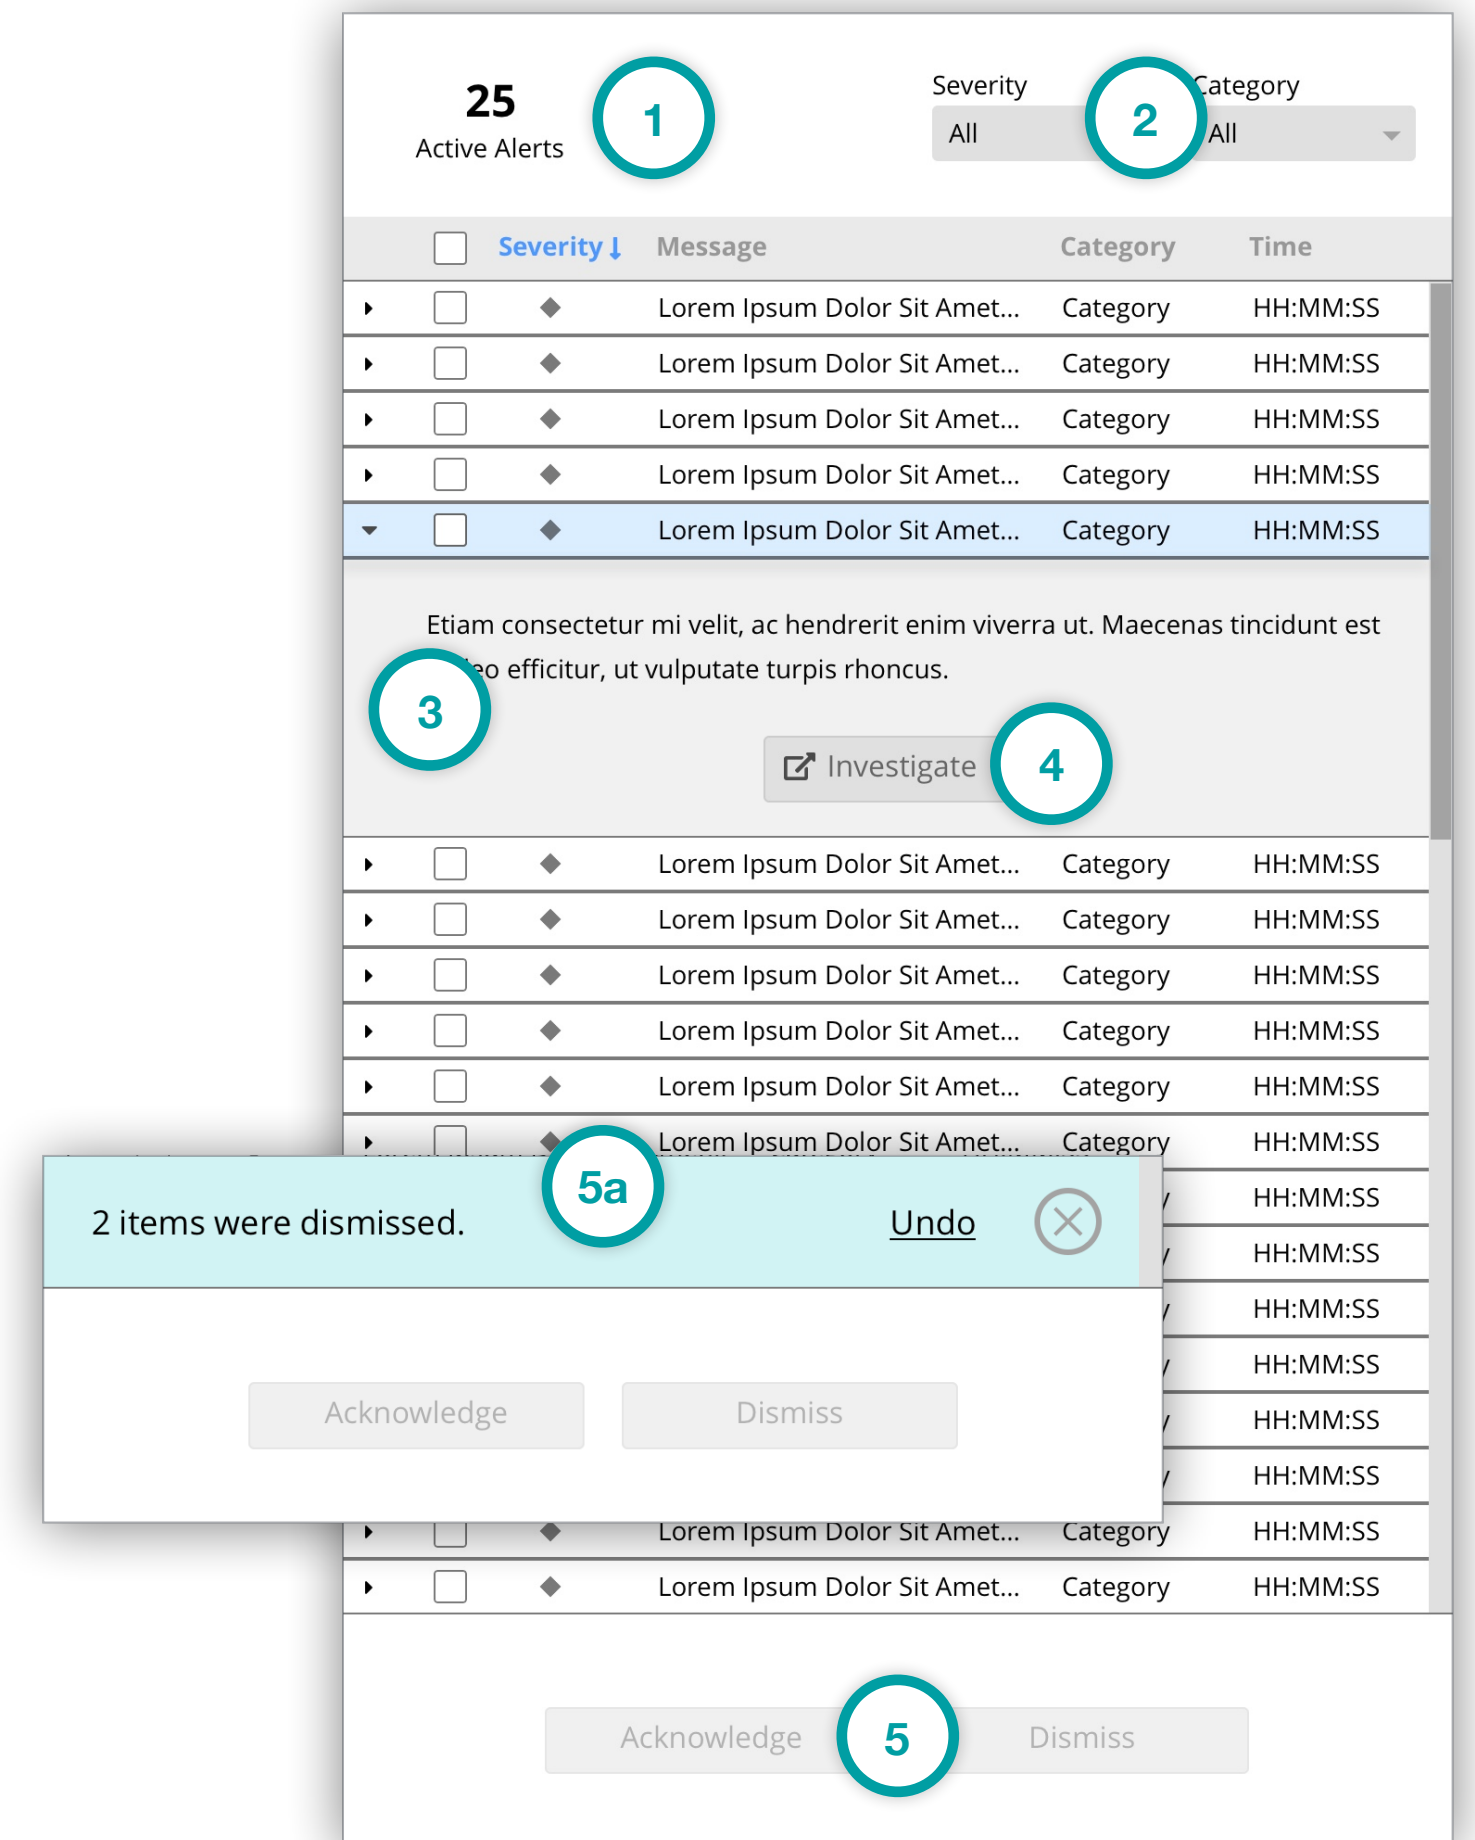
25
Active Alerts

1

Severity
All

2

Category
All

| | Severity ↓ | Message | Category | Time |
|---|---|---|---|---|
| | ◆ | Lorem Ipsum Dolor Sit Amet... | Category | HH:MM:SS |
| | ◆ | Lorem Ipsum Dolor Sit Amet... | Category | HH:MM:SS |
| | ◆ | Lorem Ipsum Dolor Sit Amet... | Category | HH:MM:SS |
| | ◆ | Lorem Ipsum Dolor Sit Amet... | Category | HH:MM:SS |
| | ◆ | Lorem Ipsum Dolor Sit Amet... | Category | HH:MM:SS |

Etiam consectetur mi velit, ac hendrerit enim viverra ut. Maecenas tincidunt est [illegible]eo efficitur, ut vulputate turpis rhoncus.

3

Investigate

4

| | Severity | Message | Category | Time |
|---|---|---|---|---|
| | ◆ | Lorem Ipsum Dolor Sit Amet... | Category | HH:MM:SS |
| | ◆ | Lorem Ipsum Dolor Sit Amet... | Category | HH:MM:SS |
| | ◆ | Lorem Ipsum Dolor Sit Amet... | Category | HH:MM:SS |
| | ◆ | Lorem Ipsum Dolor Sit Amet... | Category | HH:MM:SS |
| | ◆ | Lorem Ipsum Dolor Sit Amet... | Category | HH:MM:SS |
| | ◆ | Lorem Ipsum Dolor Sit Amet... | Category | HH:MM:SS |
| | | | | HH:MM:SS |
| | | | | HH:MM:SS |
| | | | | HH:MM:SS |
| | | | | HH:MM:SS |
| | | | | HH:MM:SS |
| | | | | HH:MM:SS |
| | ◆ | Lorem Ipsum Dolor Sit Amet... | Category | HH:MM:SS |
| | ◆ | Lorem Ipsum Dolor Sit Amet... | Category | HH:MM:SS |

5a

2 items were dismissed.

Undo

Acknowledge

Dismiss

Acknowledge

5

Dismiss